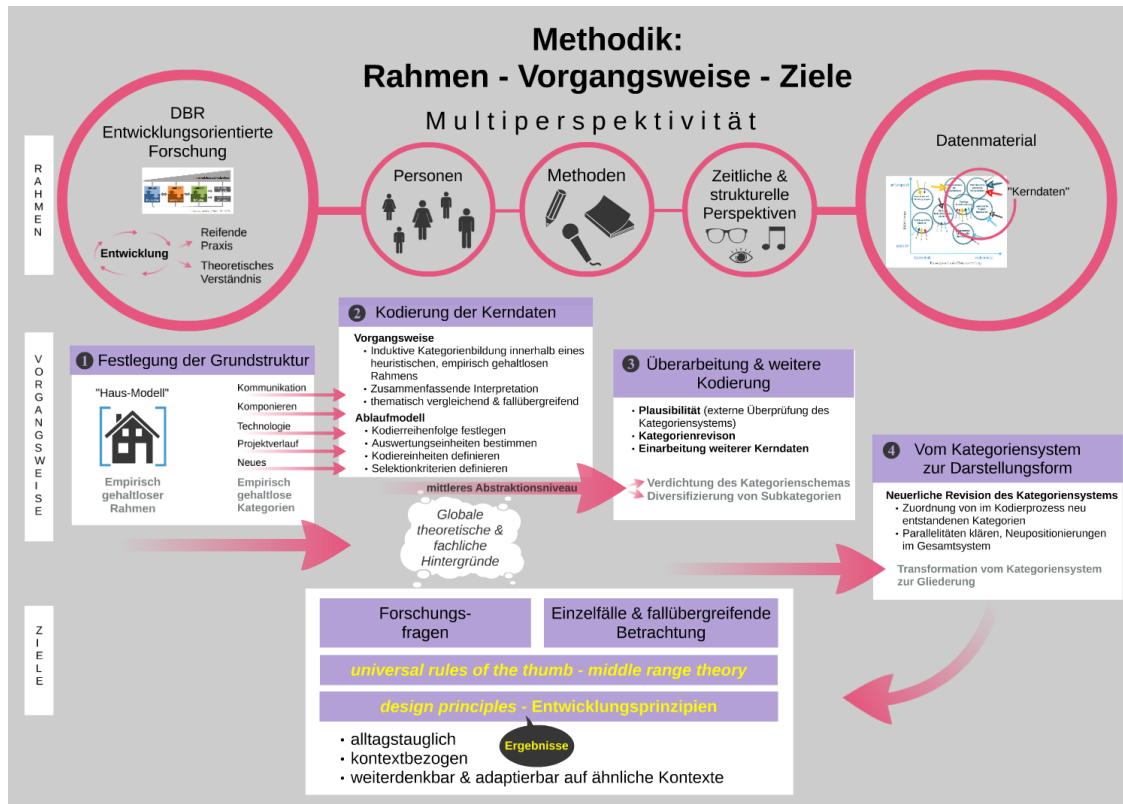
Methodik:
Rahmen - Vorgangsweise - Ziele

Multiperspektivität

RAHMEN

DBR
Entwicklungsorientierte Forschung

Entwicklung
Reifende Praxis
Theoretisches Verständnis

Personen

Methoden

Zeitliche & strukturelle Perspektiven

Datenmaterial

"Kerndaten"

VORGANGSWEISE

1 Festlegung der Grundstruktur

"Haus-Modell"

Kommunikation
Komponieren
Technologie
Projektverlauf
Neues

Empirisch gehaltloser Rahmen

Empirisch gehaltlose Kategorien

2 Kodierung der Kerndaten

Vorgangsweise
• Induktive Kategorienbildung innerhalb eines heuristischen, empirisch gehaltlosen Rahmens
• Zusammenfassende Interpretation
• thematisch vergleichend & fallübergreifend

Ablaufmodell
• Kodierreihenfolge festlegen
• Auswertungseinheiten bestimmen
• Kodiereinheiten definieren
• Selektionkriterien definieren

mittleres Abstraktionsniveau

Globale theoretische & fachliche Hintergründe

3 Überarbeitung & weitere Kodierung

• Plausibilität (externe Überprüfung des Kategoriensystems)
• Kategorienrevison
• Einarbeitung weiterer Kerndaten

Verdichtung des Kategorienschemas
Diversifizierung von Subkategorien

4 Vom Kategoriensystem zur Darstellungsform

Neuerliche Revision des Kategoriensystems
• Zuordnung von im Kodierprozess neu entstandenen Kategorien
• Parallelitäten klären, Neupositionierungen im Gesamtsystem

Transformation vom Kategoriensystem zur Gliederung

ZIELE

Forschungsfragen

Einzelfälle & fallübergreifende Betrachtung

universal rules of the thumb - middle range theory

design principles - Entwicklungsprinzipien

Ergebnisse

• alltagstauglich
• kontextbezogen
• weiterdenkbar & adaptierbar auf ähnliche Kontexte